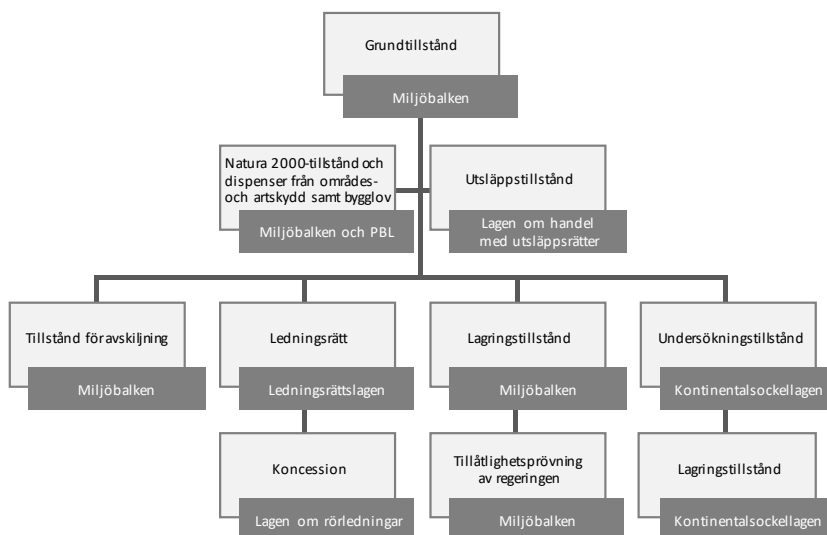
Grundtillstånd

Miljöbalken

Natura 2000-tillstånd och dispenser från områdes- och artskydd samt bygglov

Miljöbalken och PBL

Utsläppstillstånd

Lagen om handel med utsläppsrätter

Tillstånd föravskiljning

Miljöbalken

Ledningsrätt

Ledningsrättslagen

Lagringstillstånd

Miljöbalken

Undersökningstillstånd

Kontinentalsockellagen

Koncession

Lagen om rörledningar

Tillåtlighetsprövning av regeringen

Miljöbalken

Lagringstillstånd

Kontinentalsockellagen